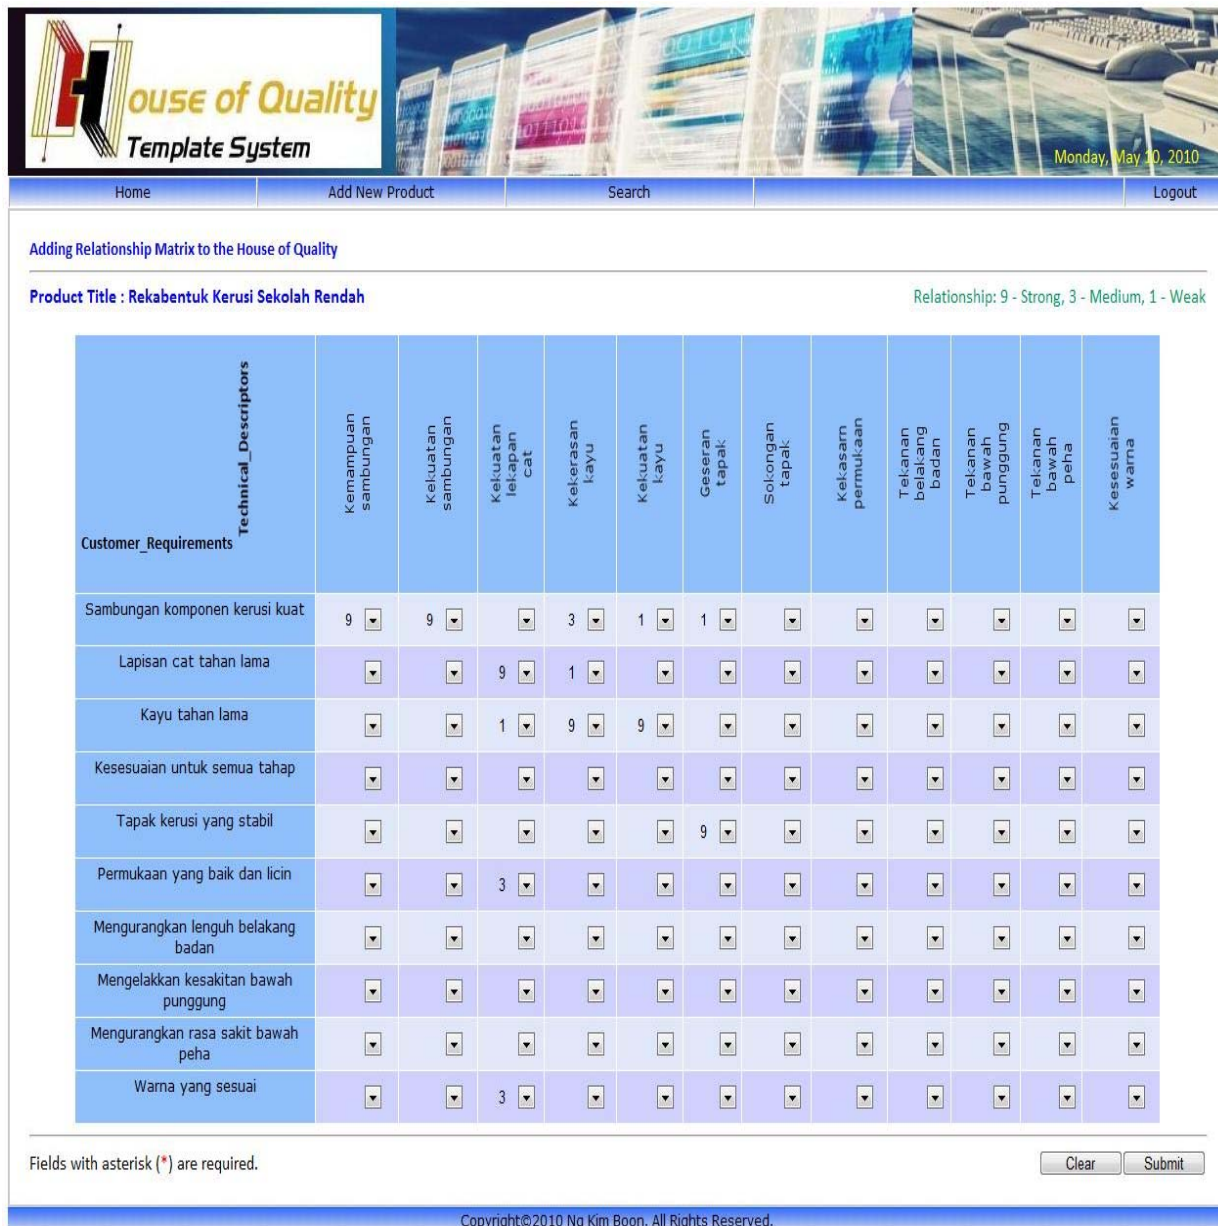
House of Quality
Template System

Monday, May 10, 2010

Home | Add New Product | Search | Logout

Adding Relationship Matrix to the House of Quality

Product Title : Rekabentuk Kerusi Sekolah Rendah

Relationship: 9 - Strong, 3 - Medium, 1 - Weak

| Technical_Descriptors / Customer_Requirements | Kemampuan sambungan | Kekuatan sambungan | Kekuatan lekapan cat | Kekerasan kayu | Kekuatan kayu | Geseran tapak | Sokongan tapak | Kekasarn permukaan | Tekanan belakang badan | Tekanan bawah punggung | Tekanan bawah peha | Kesesuaian warna |
|---|---|---|---|---|---|---|---|---|---|---|---|---|
| Sambungan komponen kerusi kuat | 9 | 9 | | 3 | 1 | 1 | | | | | | |
| Lapisan cat tahan lama | | | 9 | 1 | | | | | | | | |
| Kayu tahan lama | | | 1 | 9 | 9 | | | | | | | |
| Kesesuaian untuk semua tahap | | | | | | | | | | | | |
| Tapak kerusi yang stabil | | | | | | 9 | | | | | | |
| Permukaan yang baik dan licin | | | 3 | | | | | | | | | |
| Mengurangkan lenguh belakang badan | | | | | | | | | | | | |
| Mengelakkan kesakitan bawah punggung | | | | | | | | | | | | |
| Mengurangkan rasa sakit bawah peha | | | | | | | | | | | | |
| Warna yang sesuai | | | 3 | | | | | | | | | |

Fields with asterisk (*) are required.

Clear Submit

Copyright©2010 Ng Kim Boon. All Rights Reserved.